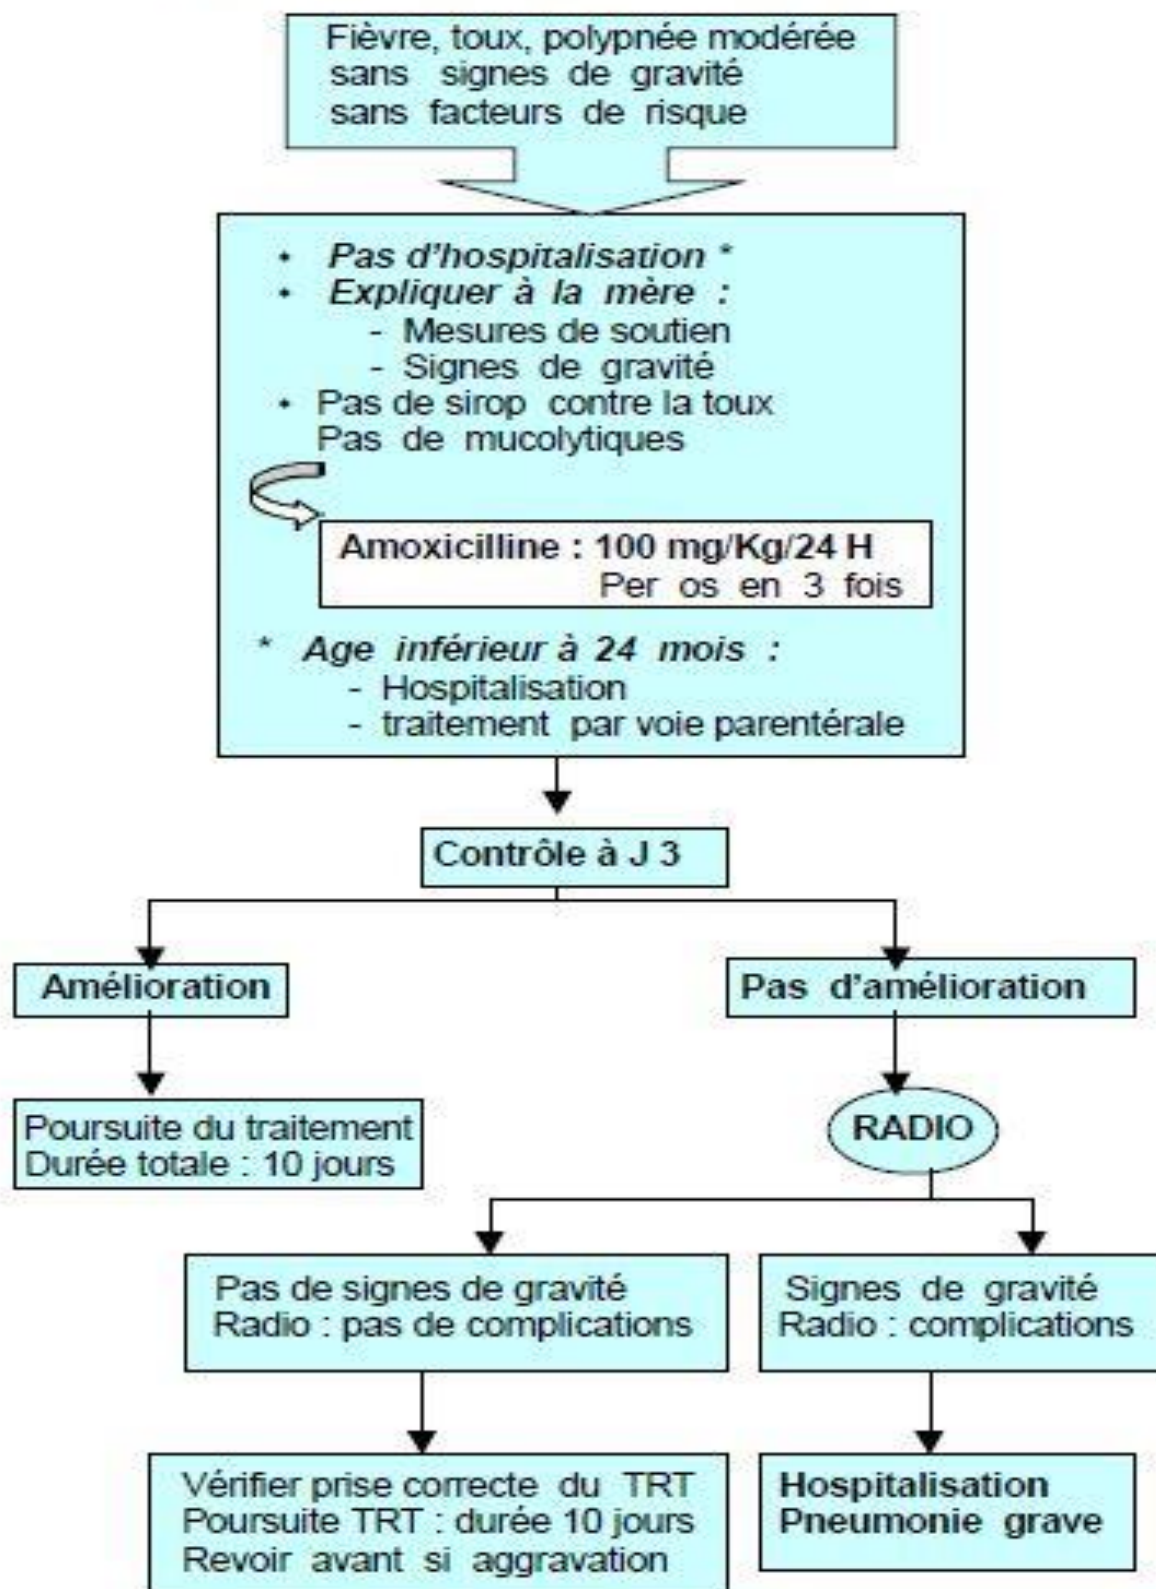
Fièvre, toux, polypnée modérée
sans signes de gravité
sans facteurs de risque

• Pas d'hospitalisation *
• Expliquer à la mère :
- Mesures de soutien
- Signes de gravité
• Pas de sirop contre la toux
Pas de mucolytiques

Amoxicilline : 100 mg/Kg/24 H
Per os en 3 fois

* Age inférieur à 24 mois :
- Hospitalisation
- traitement par voie parentérale

Contrôle à J 3

Amélioration

Pas d'amélioration

Poursuite du traitement
Durée totale : 10 jours

RADIO

Pas de signes de gravité
Radio : pas de complications

Signes de gravité
Radio : complications

Vérifier prise correcte du TRT
Poursuite TRT : durée 10 jours
Revoir avant si aggravation

Hospitalisation
Pneumonie grave